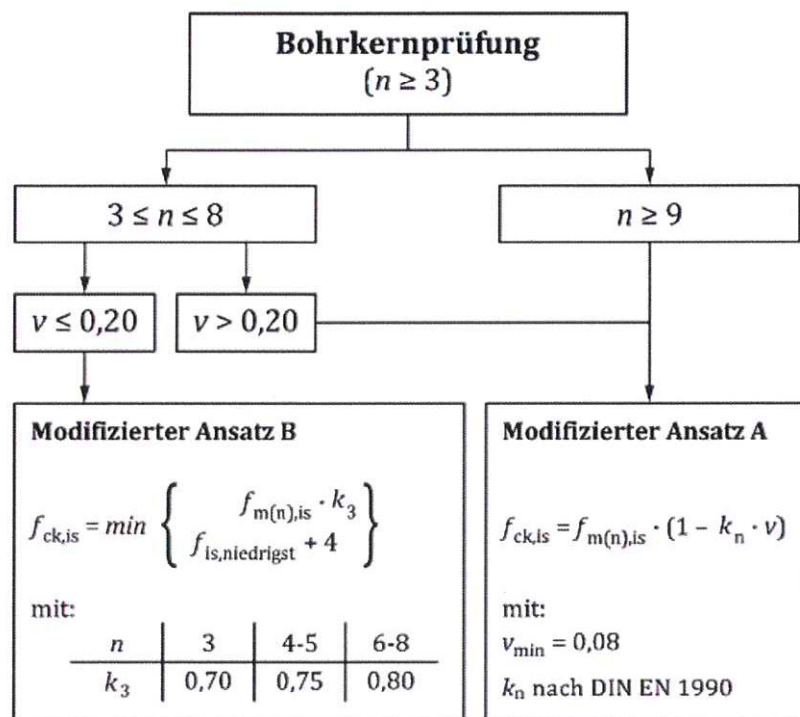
Bohrkernprüfung
$(n \geq 3)$

$3 \leq n \leq 8$

$n \geq 9$

$v \leq 0{,}20$

$v > 0{,}20$

Modifizierter Ansatz B

$f_{ck,is} = min \left\{ \begin{matrix} f_{m(n),is} \cdot k_3 \\ f_{is,niedrigst} + 4 \end{matrix} \right\}$

mit:

| $n$ | 3 | 4-5 | 6-8 |
|---|---|---|---|
| $k_3$ | 0,70 | 0,75 | 0,80 |

Modifizierter Ansatz A

$f_{ck,is} = f_{m(n),is} \cdot (1 - k_n \cdot v)$

mit:
$v_{min} = 0{,}08$
$k_n$ nach DIN EN 1990